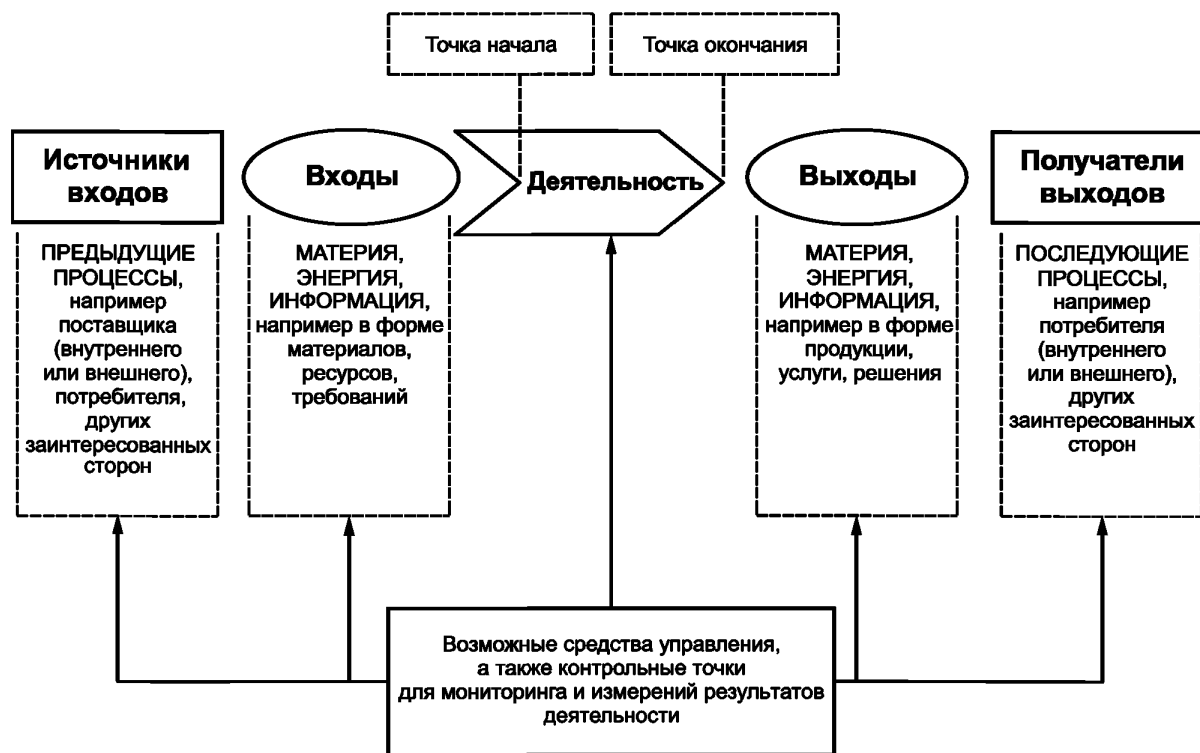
Точка начала

Точка окончания

Источники входов

ПРЕДЫДУЩИЕ ПРОЦЕССЫ, например поставщика (внутреннего или внешнего), потребителя, других заинтересованных сторон

Входы

МАТЕРИЯ, ЭНЕРГИЯ, ИНФОРМАЦИЯ, например в форме материалов, ресурсов, требований

Деятельность

Выходы

МАТЕРИЯ, ЭНЕРГИЯ, ИНФОРМАЦИЯ, например в форме продукции, услуги, решения

Получатели выходов

ПОСЛЕДУЮЩИЕ ПРОЦЕССЫ, например потребителя (внутреннего или внешнего), других заинтересованных сторон

Возможные средства управления, а также контрольные точки для мониторинга и измерений результатов деятельности